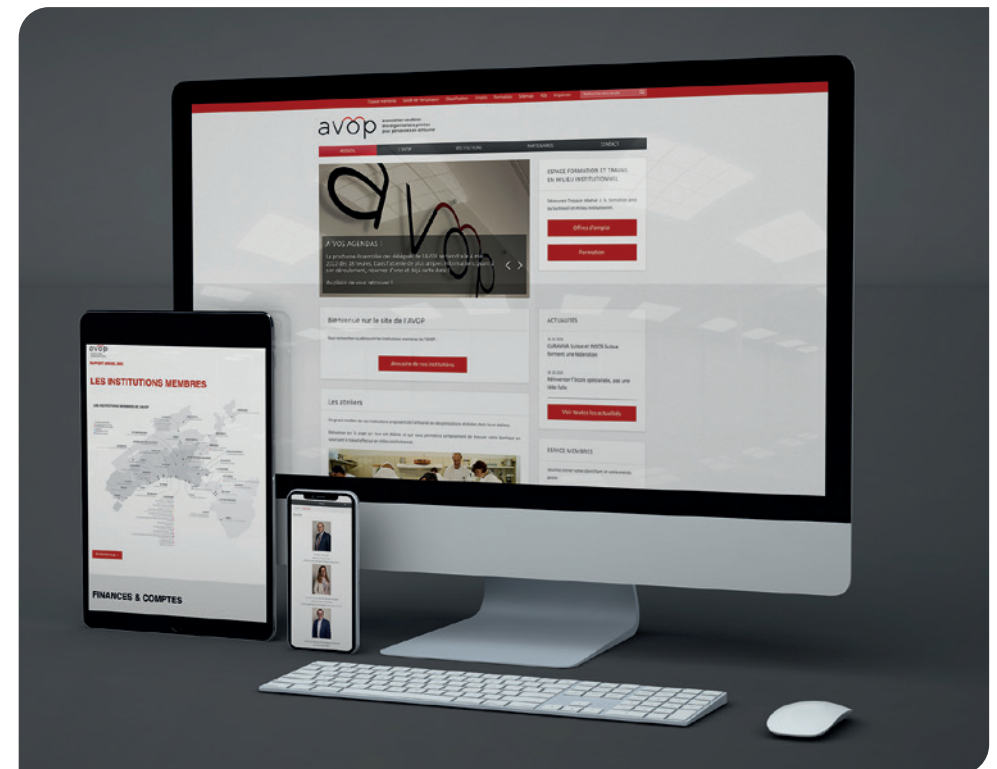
Espace membres · Lexique · Newsletter · Emplois · Formation · Sitemap · FAQ

avop
Association vaudoise d'organisations privées pour personnes en difficulté

ACCUEIL · L'AVOP · INSTITUTIONS · PARTENAIRES · CONTACT

À VOS AGENDAS !
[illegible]

ESPACE FORMATION ET TRAVAIL EN MILIEU INSTITUTIONNEL
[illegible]
Offres d'emploi
Formation

Bienvenue sur le site de l'AVOP
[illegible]
Annuaire de nos institutions

ACTUALITÉS
CURAVIVA Suisse et INSOS Suisse forment une fédération
Réinventer l'école spécialisée, oui, une idée folle
Voir toutes les actualités

Les ateliers
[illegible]

ESPACE MEMBRES
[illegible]

avop
RAPPORT ANNUEL 2021
LES INSTITUTIONS MEMBRES
LES INSTITUTIONS MEMBRES DE L'AVOP
FINANCES & COMPTES